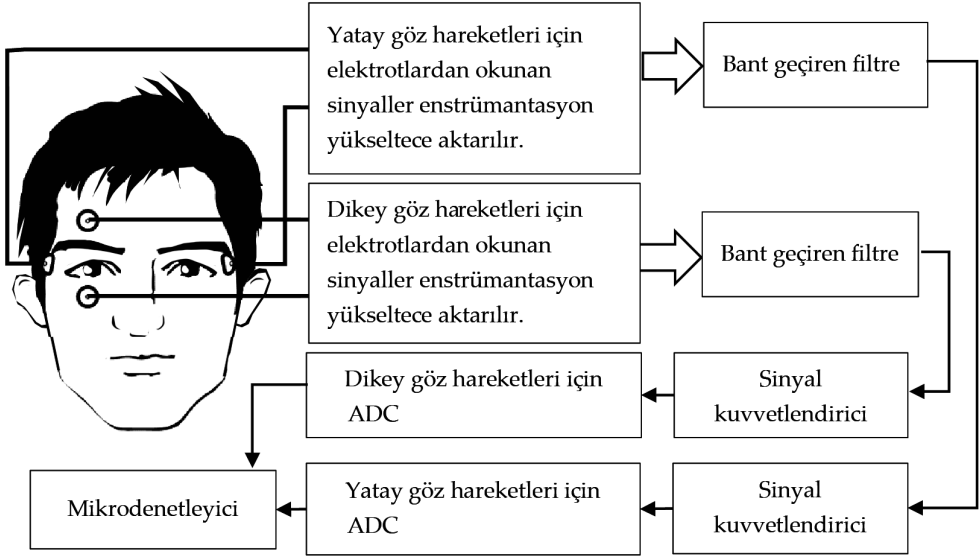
Yatay göz hareketleri için elektrotlardan okunan sinyaller enstrümantasyon yükseltece aktarılır.

Bant geçiren filtre

Dikey göz hareketleri için elektrotlardan okunan sinyaller enstrümantasyon yükseltece aktarılır.

Bant geçiren filtre

Dikey göz hareketleri için ADC

Sinyal kuvvetlendirici

Mikrodenetleyici

Yatay göz hareketleri için ADC

Sinyal kuvvetlendirici